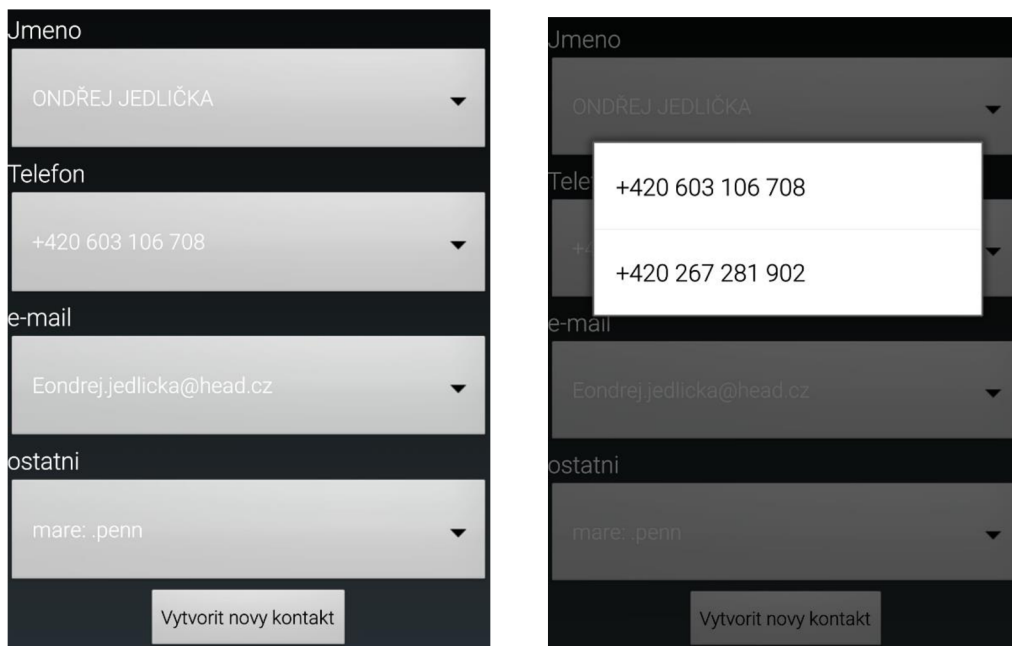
Jmeno

ONDŘEJ JEDLIČKA

Telefon

+420 603 106 708

e-mail

Eondrej.jedlicka@head.cz

ostatni

mare: .penn

Vytvorit novy kontakt

Jmeno

ONDŘEJ JEDLIČKA

Tele

+420 603 106 708

+420 267 281 902

e-mail

Eondrej.jedlicka@head.cz

ostatni

mare: .penn

Vytvorit novy kontakt